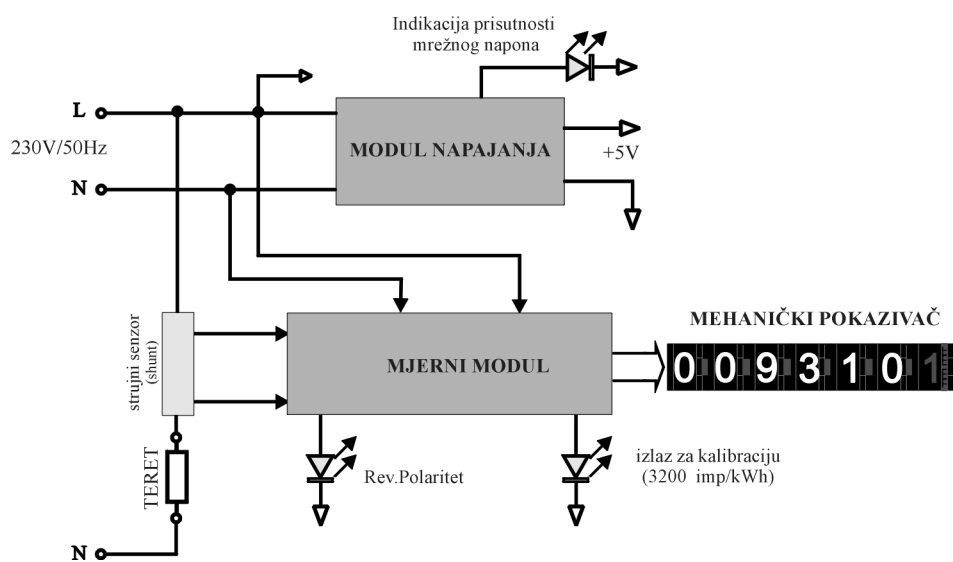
Indikacija prisutnosti mrežnog napona

L

230V/50Hz

N

MODUL NAPAJANJA

+5V

MEHANIČKI POKAZIVAČ

strujni senzor (shunt)

MJERNI MODUL

0 0 9 3 1 0 1

TERET

Rev.Polaritet

izlaz za kalibraciju (3200 imp/kWh)

N